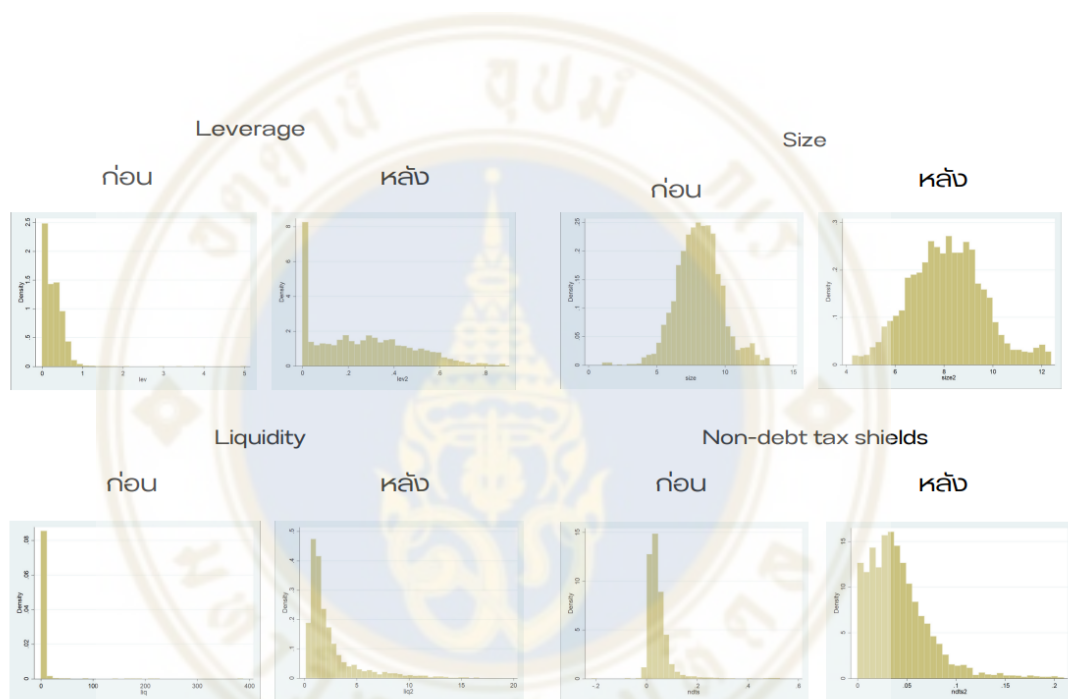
Leverage

ก่อน

หลัง

Size

ก่อน

หลัง

2.5
2
1.5
1
.5
0
Density
0 1 2 3 4 5
lev

8
6
4
2
0
Density
0 .2 .4 .6 .8
lev2

.25
.2
.15
.1
.05
0
Density
0 5 10 15
size

.3
.2
.1
0
Density
4 6 8 10 12
size2

Liquidity

ก่อน

หลัง

Non-debt tax shields

ก่อน

หลัง

.08
.06
.04
.02
0
Density
0 100 200 300 400
liq

.5
.4
.3
.2
.1
0
Density
0 5 10 15 20
liq2

15
10
5
0
Density
-.2 0 .2 .4 .6
ndts

15
10
5
0
Density
0 .05 .1 .15 .2
ndts2